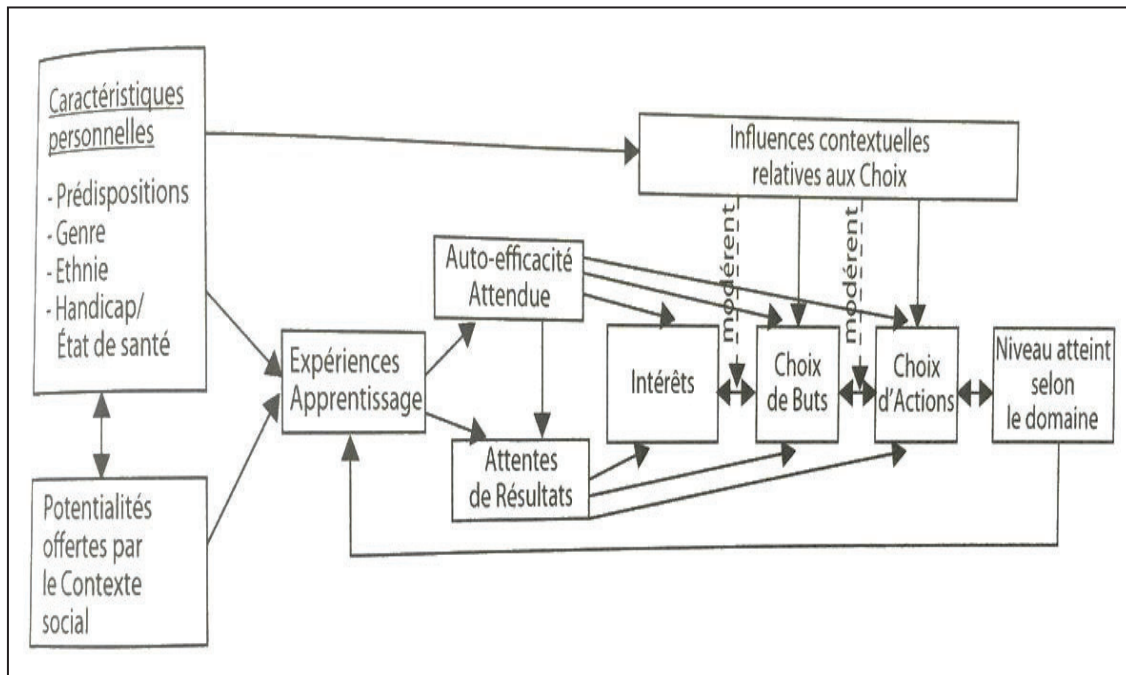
Caractéristiques personnelles

- Prédispositions
- Genre
- Ethnie
- Handicap/ État de santé

Potentialités offertes par le Contexte social

Influences contextuelles relatives aux Choix

modèrent

modèrent

Auto-efficacité Attendue

Expériences Apprentissage

Attentes de Résultats

Intérêts

Choix de Buts

Choix d'Actions

Niveau atteint selon le domaine